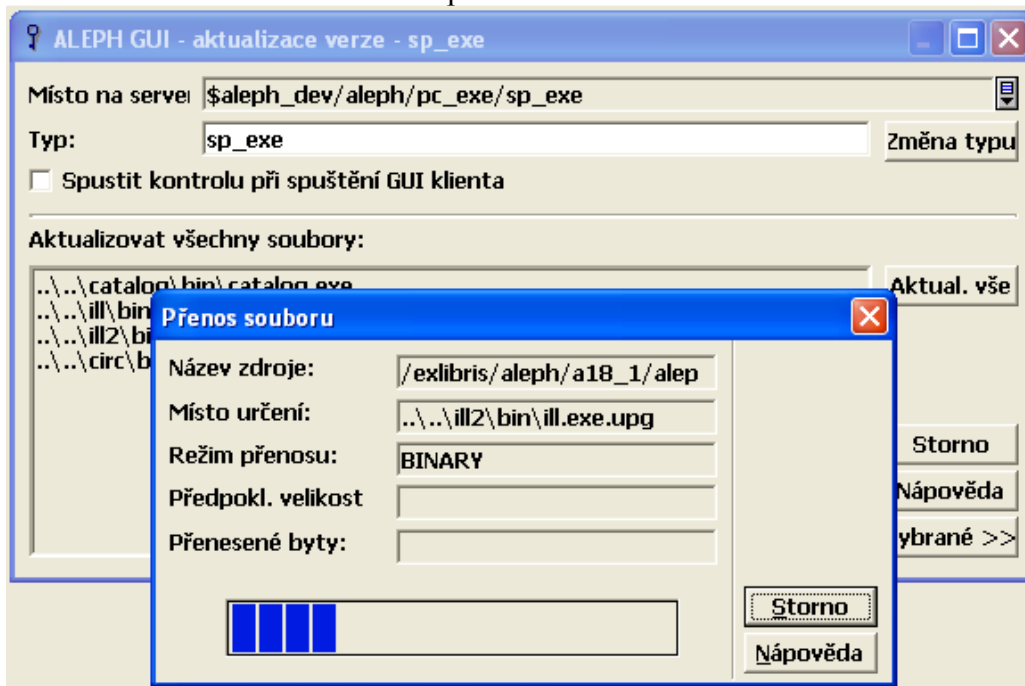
ALEPH GUI - aktualizace verze - sp_exe

Místo na server $aleph_dev/aleph/pc_exe/sp_exe

Typ: sp_exe

Změna typu

Spustit kontrolu při spuštění GUI klienta

Aktualizovat všechny soubory:

..\..\catalog\bin\catalog.exe
..\..\ill\bin
..\..\ill2\bi
..\..\circ\b

Aktual. vše

Storno

Nápověda

ybrané >>

Přenos souboru

Název zdroje: /exlibris/aleph/a18_1/alep

Místo určení: ..\..\ill2\bin\ill.exe.upg

Režim přenosu: BINARY

Předpokl. velikost

Přenesené byty:

Storno

Nápověda